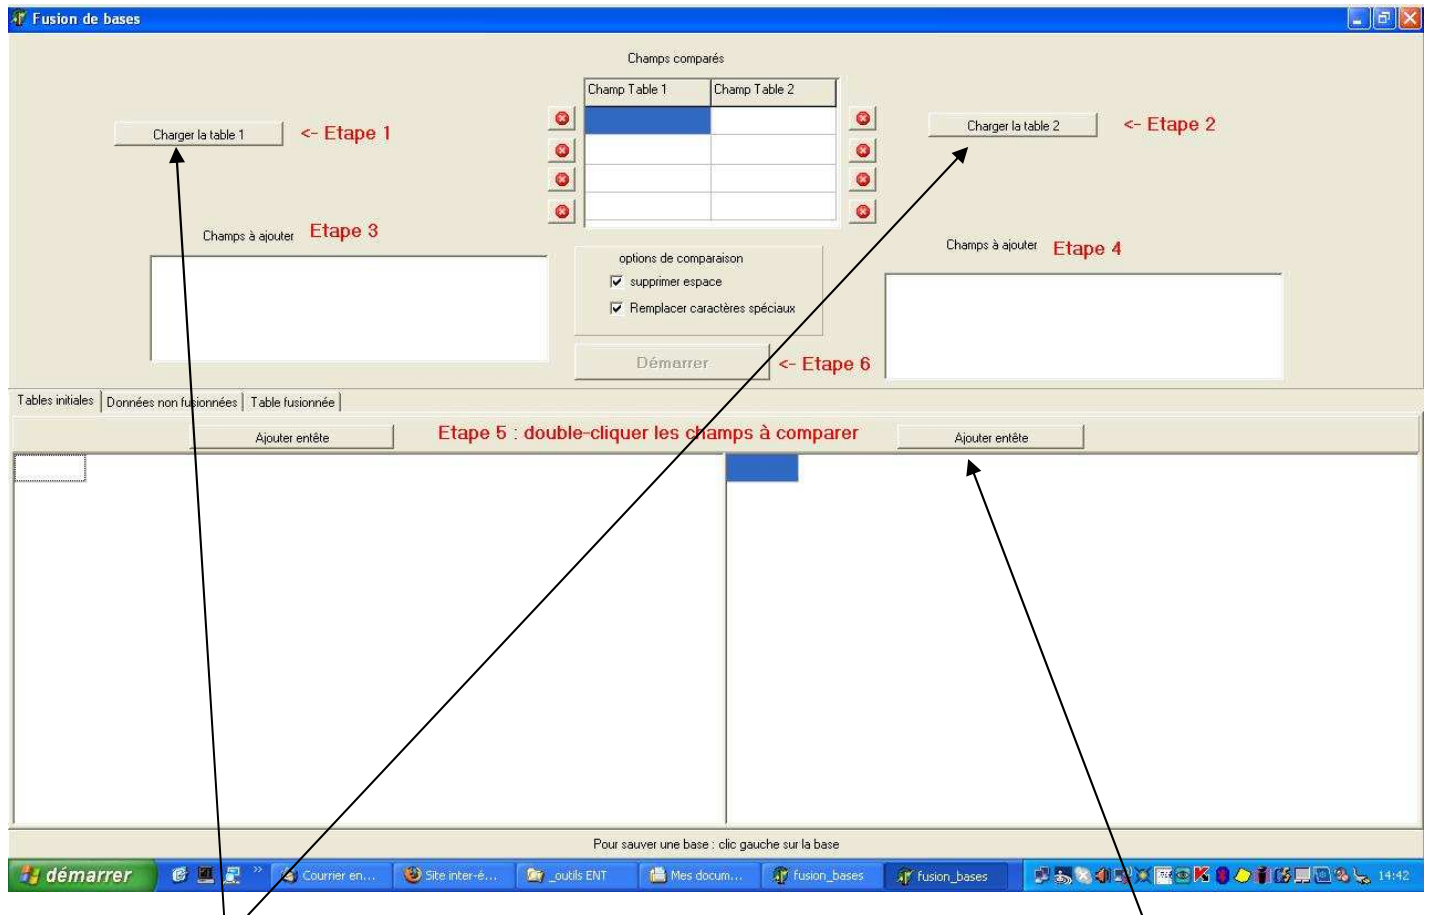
Fusion de bases

Champs comparés

| Champ Table 1 | Champ Table 2 |
|---|---|
| | |
| | |
| | |
| | |

Charger la table 1 <- Etape 1

Charger la table 2 <- Etape 2

Champs à ajouter Etape 3

Champs à ajouter Etape 4

options de comparaison
supprimer espace
Remplacer caractères spéciaux

Démarrer <- Etape 6

Tables initiales | Données non fusionnées | Table fusionnée

Ajouter entête Etape 5 : double-cliquer les champs à comparer Ajouter entête

Pour sauver une base : clic gauche sur la base

démarrer Courrier en... Site inter-é... _outils ENT Mes docum... fusion_bases fusion_bases 14:42